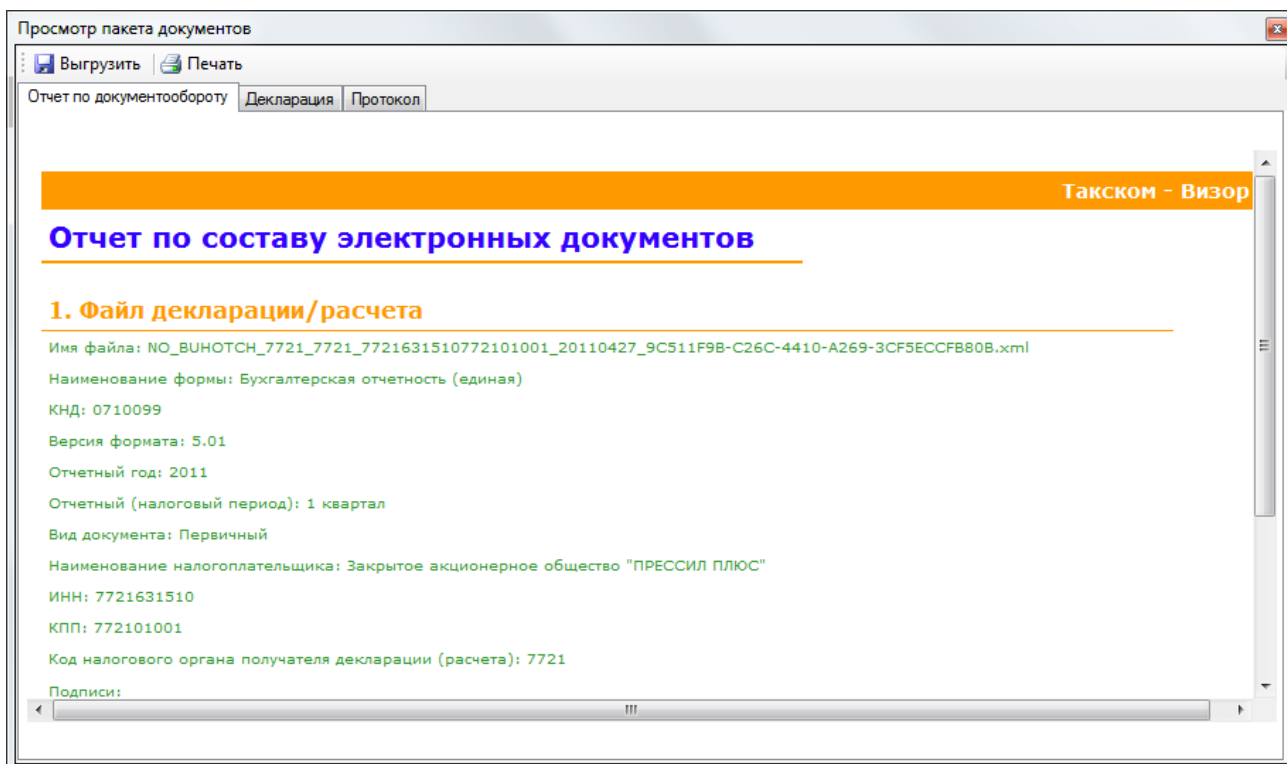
Просмотр пакета документов

Выгрузить Печать

Отчет по документообороту | Декларация | Протокол

Таксом - Визор

Отчет по составу электронных документов

1. Файл декларации/расчета

Имя файла: NO_BUHOTCH_7721_7721_7721631510772101001_20110427_9C511F9B-C26C-4410-A269-3CF5ECCFB80B.xml

Наименование формы: Бухгалтерская отчетность (единая)

КНД: 0710099

Версия формата: 5.01

Отчетный год: 2011

Отчетный (налоговый период): 1 квартал

Вид документа: Первичный

Наименование налогоплательщика: Закрытое акционерное общество "ПРЕССИЛ ПЛЮС"

ИНН: 7721631510

КПП: 772101001

Код налогового органа получателя декларации (расчета): 7721

Подписи: